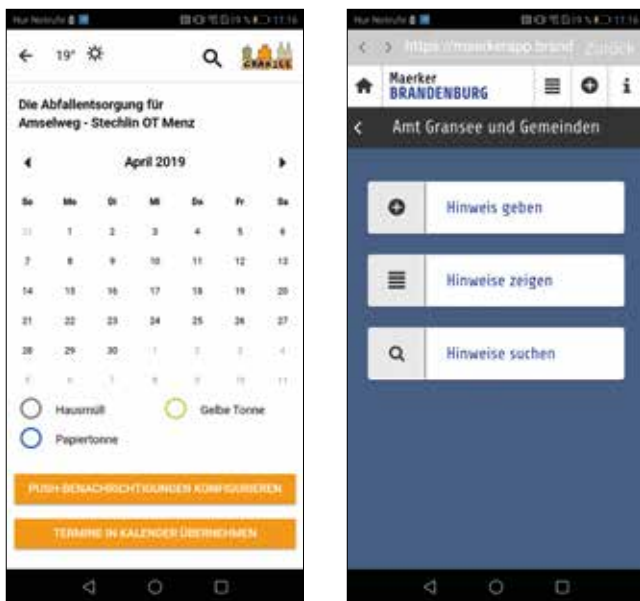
Nur Notrufe

19° ☼

GRANSEE

Die Abfallentsorgung für Amselweg - Stechlin OT Menz

April 2019

| So | Mo | Di | Mi | Do | Fr | Sa |
|---|---|---|---|---|---|---|
| 31 | 1 | 2 | 3 | 4 | 5 | 6 |
| 7 | 8 | 9 | 10 | 11 | 12 | 13 |
| 14 | 15 | 16 | 17 | 18 | 19 | 20 |
| 21 | 22 | 23 | 24 | 25 | 26 | 27 |
| 28 | 29 | 30 | 1 | 2 | 3 | 4 |
| 5 | 6 | 7 | 8 | 9 | 10 | 11 |

Hausmüll

Gelbe Tonne

Papiertonne

PUSH-BENACHRICHTIGUNGEN KONFIGURIEREN

TERMINE IN KALENDER ÜBERNEHMEN

Nur Notrufe

https://maerkerapp.brand

Zurück

Maerker BRANDENBURG

Amt Gransee und Gemeinden

Hinweis geben

Hinweise zeigen

Hinweise suchen